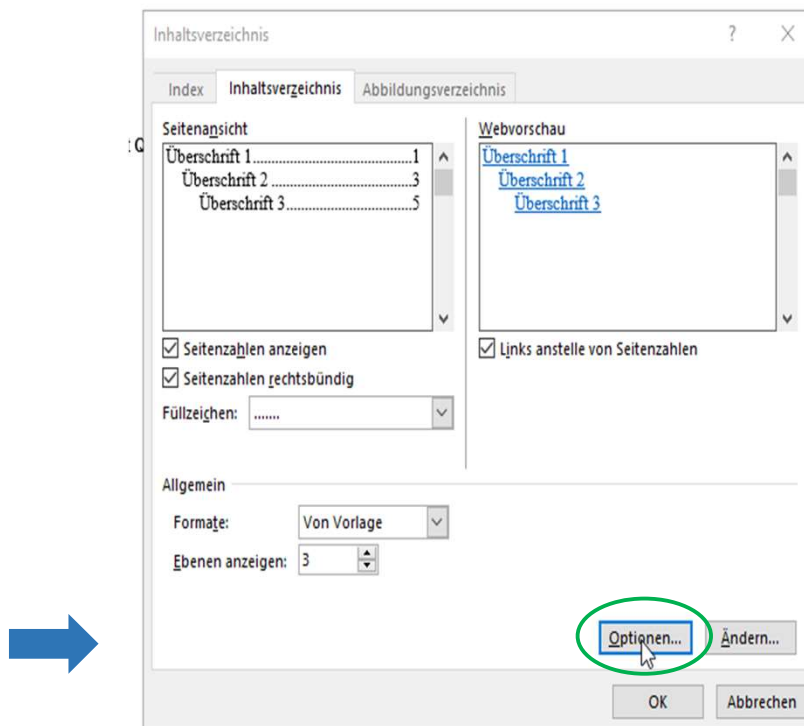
Inhaltsverzeichnis

?

X

Index

Inhaltsverzeichnis

Abbildungsverzeichnis

Seitenansicht

Überschrift 1........................................1
Überschrift 2.....................................3
Überschrift 3................................5

Webvorschau

Überschrift 1
Überschrift 2
Überschrift 3

Seitenzahlen anzeigen

Seitenzahlen rechtsbündig

Füllzeichen: .......

Links anstelle von Seitenzahlen

Allgemein

Formate: Von Vorlage

Ebenen anzeigen: 3

Optionen...

Ändern...

OK

Abbrechen